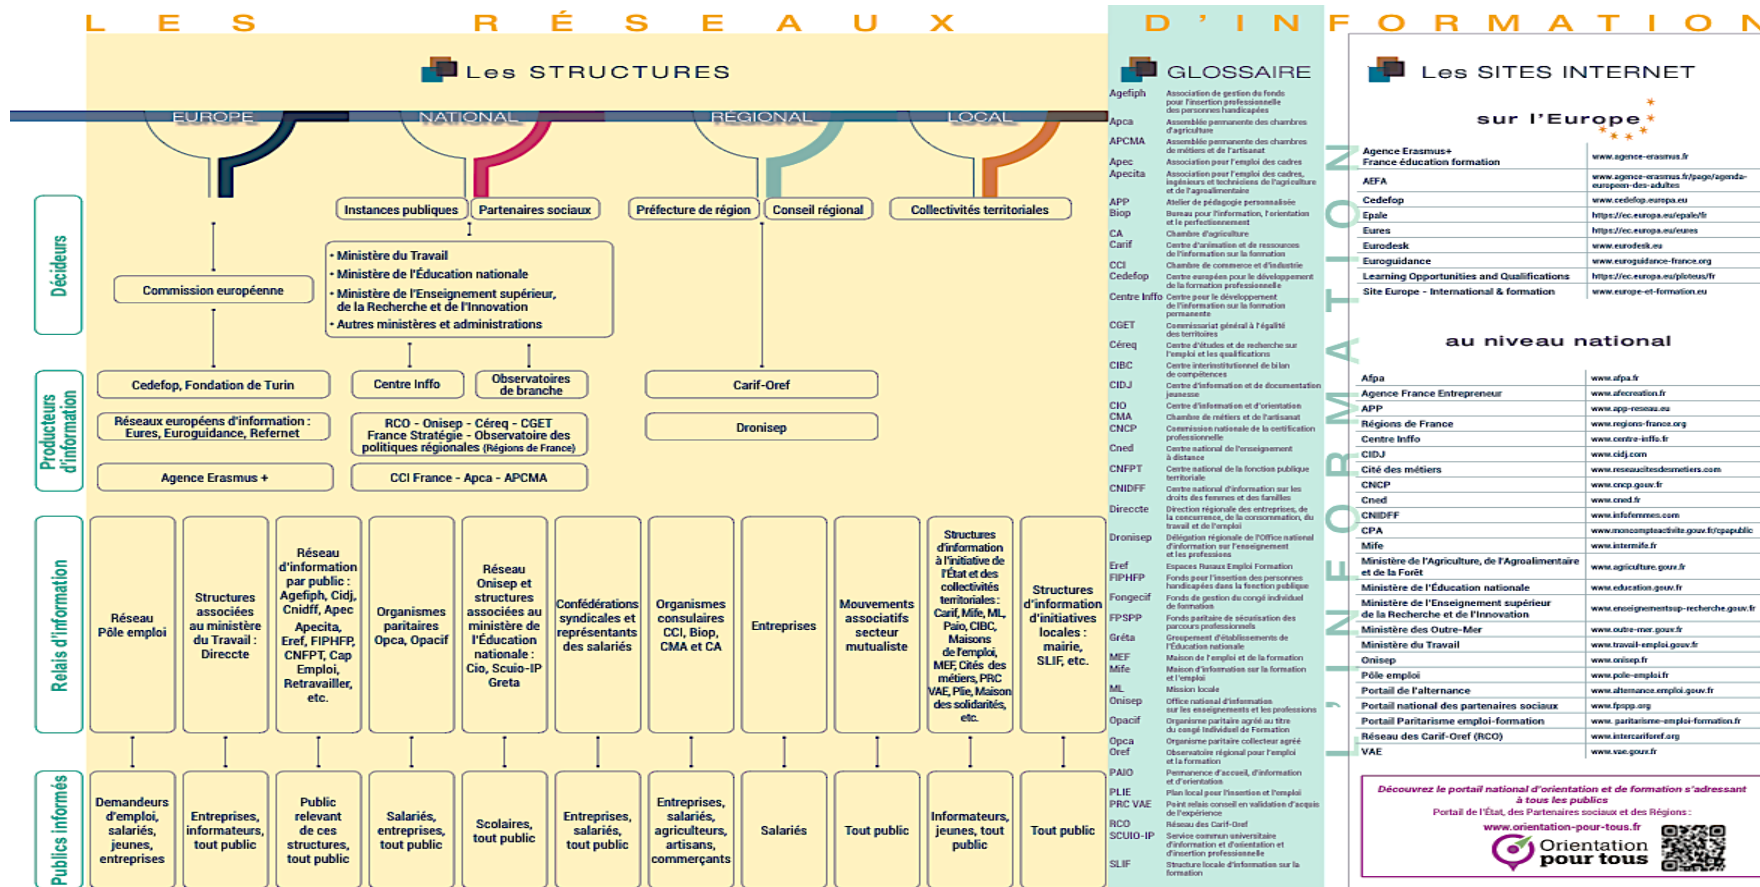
L E S R É S E A U X D ' I N F O R M A T I O N

Les STRUCTURES

EUROPE NATIONAL RÉGIONAL LOCAL

Décideurs

Instances publiques | Partenaires sociaux | Préfecture de région | Conseil régional | Collectivités territoriales

Commission européenne

• Ministère du Travail
• Ministère de l'Éducation nationale
• Ministère de l'Enseignement supérieur, de la Recherche et de l'Innovation
• Autres ministères et administrations

Producteurs d'information

Cedefop, Fondation de Turin | Centre Inffo | Observatoires de branche | Carif-Oref

Réseaux européens d'information : Eures, Euroguidance, Refernet | RCO - Onisep - Céreq - CGET France Stratégie - Observatoire des politiques régionales (Régions de France) | Dronisep

Agence Erasmus + | CCI France - Apca - APCMA

Relais d'information

Réseau Pôle emploi | Structures associées au ministère du Travail : Direccte | Réseau d'information par public : Agefiph, Cidj, Cnidff, Apec Apecita, Eref, FIPHFP, CNFPT, Cap Emploi, Retravailler, etc. | Organismes paritaires Opca, Opacif | Réseau Onisep et structures associées au ministère de l'Éducation nationale : Cio, Scuio-IP Greta | Confédérations syndicales et représentants des salariés | Organismes consulaires CCI, Biop, CMA et CA | Entreprises | Mouvements associatifs secteur mutualiste | Structures d'information à l'initiative de l'État et des collectivités territoriales : Carif, Mife, ML, Paio, CIBC, Maisons de l'emploi, MEF, Cités des métiers, PRC VAE, Plie, Maison des solidarités, etc. | Structures d'information d'initiatives locales : mairie, SLIF, etc.

Publics informés

Demandeurs d'emploi, salariés, jeunes, entreprises | Entreprises, informateurs, tout public | Public relevant de ces structures, tout public | Salariés, entreprises, tout public | Scolaires, tout public | Entreprises, salariés, tout public | Entreprises, salariés, agriculteurs, artisans, commerçants | Salariés | Tout public | Informateurs, jeunes, tout public | Tout public

GLOSSAIRE

Agefiph Association de gestion du fonds pour l'insertion professionnelle des personnes handicapées
Apca Assemblée permanente des chambres d'agriculture
APCMA Assemblée permanente des chambres de métiers et de l'artisanat
Apec Association pour l'emploi des cadres
Apecita Association pour l'emploi des cadres, ingénieurs et techniciens de l'agriculture et de l'agroalimentaire
APP Atelier de pédagogie personnalisée
Biop Bureau pour l'information, l'orientation et le perfectionnement
CA Chambre d'agriculture
Carif Centre d'animation et de ressources de l'information sur la formation
CCI Chambre de commerce et d'industrie
Cedefop Centre européen pour le développement de la formation professionnelle
Centre Inffo Centre pour le développement de l'information sur la formation permanente
CGET Commissariat général à l'égalité des territoires
Céreq Centre d'études et de recherche sur l'emploi et les qualifications
CIBC Centre interinstitutionnel de bilan de compétences
CIDJ Centre d'information et de documentation jeunesse
CIO Centre d'information et d'orientation
CMA Chambre de métiers et de l'artisanat
CNCP Commission nationale de la certification professionnelle
Cned Centre national de l'enseignement à distance
CNFPT Centre national de la fonction publique territoriale
CNIDFF Centre national d'information sur les droits des femmes et des familles
Direccte Direction régionale des entreprises, de la concurrence, de la consommation, du travail et de l'emploi
Dronisep Délégation régionale de l'Office national d'information sur l'enseignement et les professions
Eref Espaces Ressources Emploi Formation
FIPHFP Fonds pour l'insertion des personnes handicapées dans la fonction publique
Fongecif Fonds de gestion du congé individuel de formation
FPSPP Fonds paritaire de sécurisation des parcours professionnels
Gréta Groupement d'établissements de l'Éducation nationale
MEF Maison de l'emploi et de la formation
Mife Maison d'information sur la formation et l'emploi
ML Mission locale
Onisep Office national d'information sur les enseignements et les professions
Opacif Organisme paritaire agréé au titre du congé individuel de formation
Opca Organisme paritaire collecteur agréé
Oref Observatoire régional pour l'emploi et la formation
PAIO Permanence d'accueil, d'information et d'orientation
PLIE Plan local pour l'insertion et l'emploi
PRC VAE Point relais conseil en validation d'acquis de l'expérience
RCO Réseau des Carif-Oref
SCUIO-IP Service commun universitaire d'information et d'orientation et d'insertion professionnelle
SLIF Structure locale d'information sur la formation

Les SITES INTERNET

sur l'Europe

| | |
|---|---|
| Agence Erasmus+ France éducation formation | www.agence-erasmus.fr |
| AEFA | www.agence-erasmus.fr/page/agenda-europeen-des-adultes |
| Cedefop | www.cedefop.europa.eu |
| Epale | https://ec.europa.eu/epale/fr |
| Eures | https://ec.europa.eu/eures |
| Eurodesk | www.eurodesk.eu |
| Euroguidance | www.euroguidance-france.org |
| Learning Opportunities and Qualifications | https://ec.europa.eu/ploteus/fr |
| Site Europe - International & formation | www.europe-et-formation.eu |

au niveau national

| | |
|---|---|
| Afpa | www.afpa.fr |
| Agence France Entrepreneur | www.afecreation.fr |
| APP | www.app-reseau.eu |
| Régions de France | www.regions-france.org |
| Centre Inffo | www.centre-inffo.fr |
| CIDJ | www.cidj.com |
| Cité des métiers | www.reseaucitesdesmetiers.com |
| CNCP | www.cncp.gouv.fr |
| Cned | www.cned.fr |
| CNIDFF | www.infofemmes.com |
| CPA | www.moncompteactivite.gouv.fr/cpapublic |
| Mife | www.intermife.fr |
| Ministère de l'Agriculture, de l'Agroalimentaire et de la Forêt | www.agriculture.gouv.fr |
| Ministère de l'Éducation nationale | www.education.gouv.fr |
| Ministère de l'Enseignement supérieur de la Recherche et de l'Innovation | www.enseignementsup-recherche.gouv.fr |
| Ministère des Outre-Mer | www.outre-mer.gouv.fr |
| Ministère du Travail | www.travail-emploi.gouv.fr |
| Onisep | www.onisep.fr |
| Pôle emploi | www.pole-emploi.fr |
| Portail de l'alternance | www.alternance.emploi.gouv.fr |
| Portail national des partenaires sociaux | www.fpspp.org |
| Portail Paritarisme emploi-formation | www.paritarisme-emploi-formation.fr |
| Réseau des Carif-Oref (RCO) | www.intercariforef.org |
| VAE | www.vae.gouv.fr |

Découvrez le portail national d'orientation et de formation s'adressant à tous les publics
Portail de l'État, des Partenaires sociaux et des Régions :
www.orientation-pour-tous.fr
Orientation pour tous